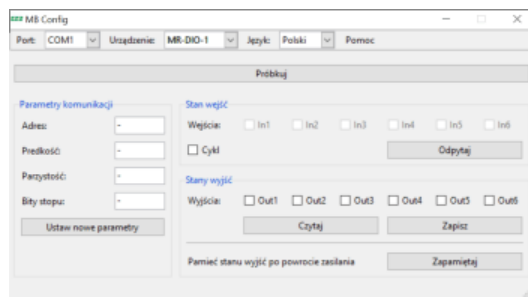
MB Config

Port: COM1 Urządzenie: MR-DIO-1 Język: Polski Pomoc

Próbkuj

Parametry komunikacji

Adres: -

Predkość: -

Parzystość: -

Bity stopu: -

Ustaw nowe parametry

Stan wejść

Wejścia: In1 In2 In3 In4 In5 In6

Cykl

Odpytaj

Stany wyjść

Wyjścia: Out1 Out2 Out3 Out4 Out5 Out6

Czytaj

Zapisz

Pamięć stanu wyjść po powrocie zasilania

Zapamiętaj